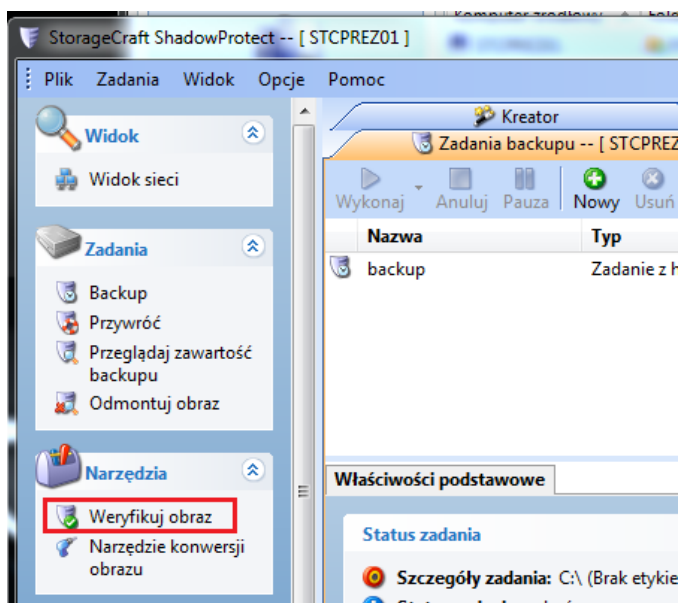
Komputer źródłowy

StorageCraft ShadowProtect -- [ STCPREZ01 ]

Plik Zadania Widok Opcje Pomoc

Widok

Widok sieci

Zadania

Backup

Przywróć

Przeglądaj zawartość backupu

Odmontuj obraz

Narzędzia

Weryfikuj obraz

Narzędzie konwersji obrazu

Kreator

Zadania backupu -- [ STCPREZ

Wykonaj Anuluj Pauza Nowy Usuń

| Nazwa | Typ |
|---|---|
| backup | Zadanie z h |

Właściwości podstawowe

Status zadania

Szczegóły zadania: C:\ (Brak etykie

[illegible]